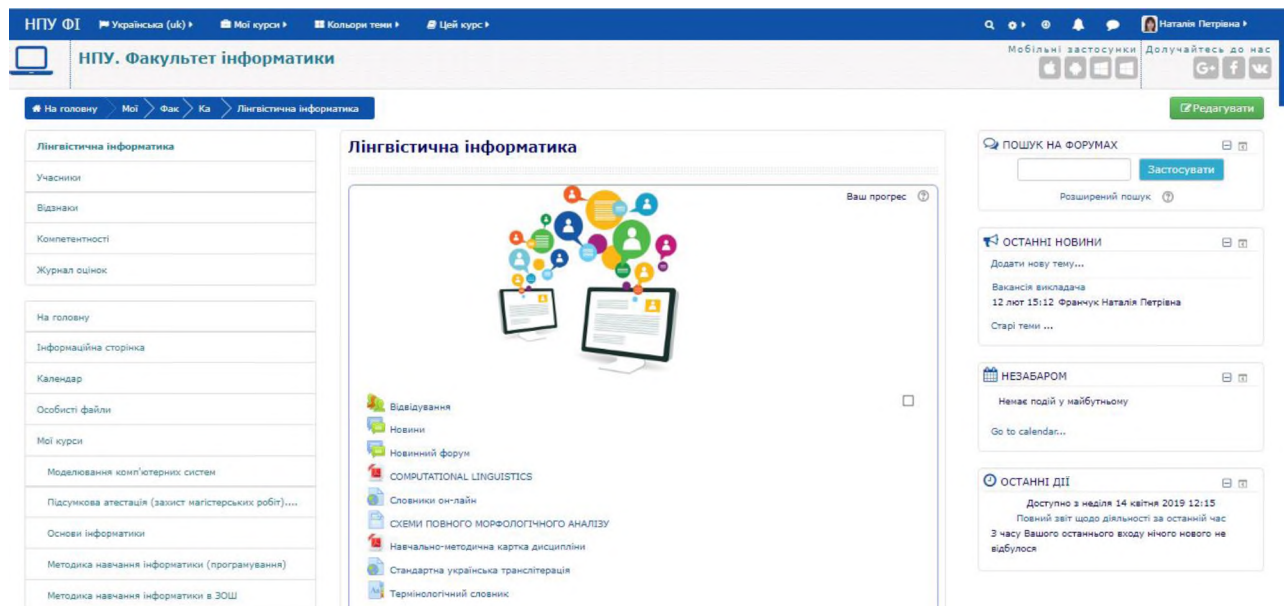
НПУ ФІ Українська (uk) Мої курси Кольори теми Цей курс Наталія Петрівна

НПУ. Факультет інформатики

Мобільні застосунки Долучайтесь до нас

На головну Мої Фак Ка Лінгвістична інформатика

Редагувати

Лінгвістична інформатика
Учасники
Відзнаки
Компетентності
Журнал оцінок

На головну
Інформаційна сторінка
Календар
Особисті файли
Мої курси
Моделювання комп'ютерних систем
Підсумкова атестація (захист магістерських робіт)....
Основи інформатики
Методика навчання інформатики (програмування)
Методика навчання інформатики в ЗОШ

Лінгвістична інформатика

Ваш прогрес

Відвідування
Новини
Новинний форум
COMPUTATIONAL LINGUISTICS
Словники он-лайн
СХЕМИ ПОВНОГО МОРФОЛОГІЧНОГО АНАЛІЗУ
Навчально-методична картка дисципліни
Стандартна українська транслітерація
Термінологічний словник

ПОШУК НА ФОРУМАХ
Застосувати
Розширений пошук

ОСТАННІ НОВИНИ
Додати нову тему...
Вакансія викладача
12 лют 15:12 Франчук Наталія Петрівна
Старі теми ...

НЕЗАБАРОМ
Немає подій у майбутньому
Go to calendar...

ОСТАННІ ДІЇ
Доступно з неділя 14 квітня 2019 12:15
Повний звіт щодо діяльності за останній час
З часу Вашого останнього входу нічого нового не відбулося